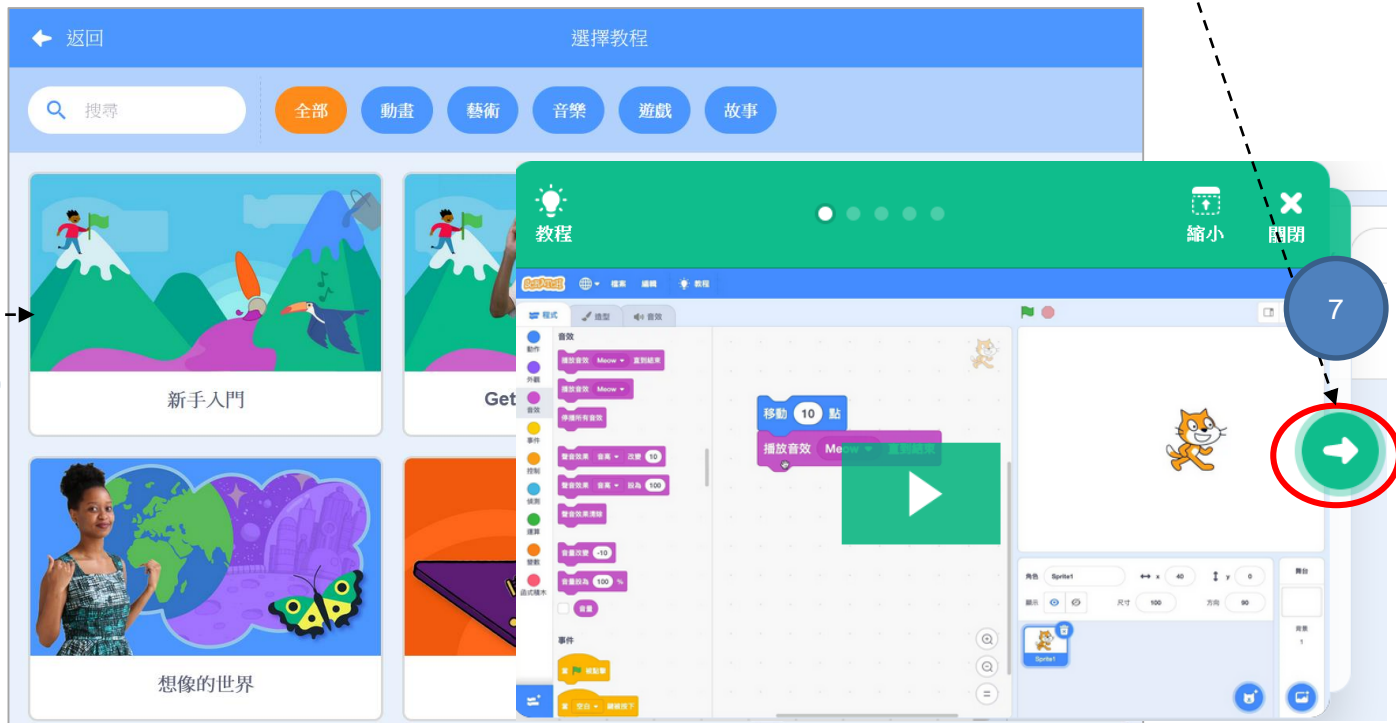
返回

選擇教程

搜尋

全部 動畫 藝術 音樂 遊戲 故事

新手入門

Get

想像的世界

教程

縮小

關閉

7

檔案 編輯 教程

程式 造型 音效

動作 外觀 音效 事件 控制 偵測 運算 變數 函式積木

音效

播放音效 Meow 直到結束

播放音效 Meow

停播所有音效

聲音效果 音高 改變 10

聲音效果 音高 設為 100

聲音效果清除

音量改變 -10

音量設為 100 %

音量

事件

當 被點擊

當 空白 鍵被按下

移動 10 點

播放音效 Meow 直到結束

角色 Sprite1 x 40 y 0

顯示 尺寸 100 方向 90

Sprite1

舞台

背景 1